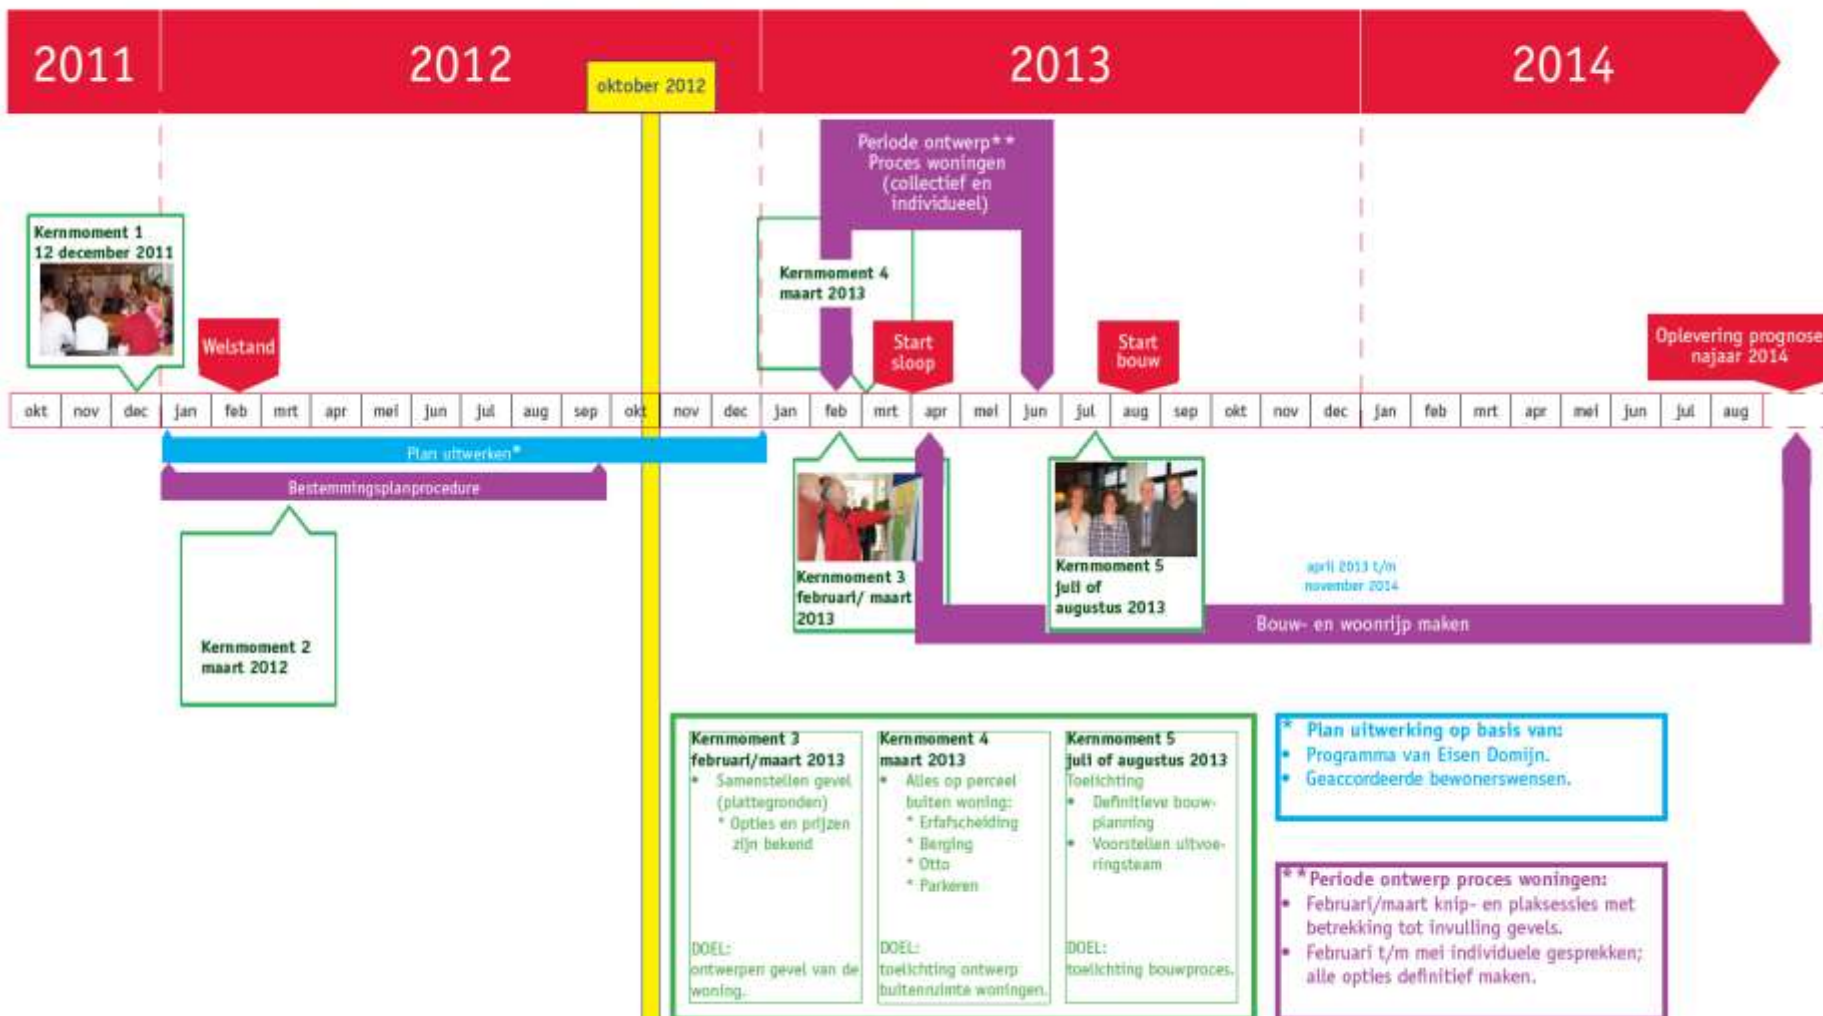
2011 2012 2013 2014

oktober 2012

Periode ontwerp** Proces woningen (collectief en individueel)

Kernmoment 1 12 december 2011

Welstand

Kernmoment 4 maart 2013

Start sloop

Start bouw

Oplevering prognose najaar 2014

| okt | nov | dec | jan | feb | mrt | apr | mei | jun | jul | aug | sep | okt | nov | dec | jan | feb | mrt | apr | mei | jun | jul | aug | sep | okt | nov | dec | jan | feb | mrt | apr | mei | jun | jul | aug |
|---|---|---|---|---|---|---|---|---|---|---|---|---|---|---|---|---|---|---|---|---|---|---|---|---|---|---|---|---|---|---|---|---|---|---|

Plan uitwerken*

Bestemmingsplanprocedure

Kernmoment 2 maart 2012

Kernmoment 3 februari/ maart 2013

Kernmoment 5 juli of augustus 2013

april 2013 t/m november 2014

Bouw- en woonrijp maken

Kernmoment 3 februari/maart 2013
• Samenstellen gevel (plattegronden)
* Opties en prijzen zijn bekend

DOEL: ontwerpen gevel van de woning.

Kernmoment 4 maart 2013
• Alles op perceel buiten woning:
* Erfafscheiding
* Berging
* Otto
* Parkeren

DOEL: toelichting ontwerp buitenruimte woningen.

Kernmoment 5 juli of augustus 2013
Toelichting
• Definitieve bouwplanning
• Voorstellen uitvoeringsteam

DOEL: toelichting bouwproces.

* Plan uitwerking op basis van:
• Programma van Eisen Domijn.
• Geaccordeerde bewonerswensen.

** Periode ontwerp proces woningen:
• Februari/maart knip- en plaksessies met betrekking tot invulling gevels.
• Februari t/m mei individuele gesprekken; alle opties definitief maken.